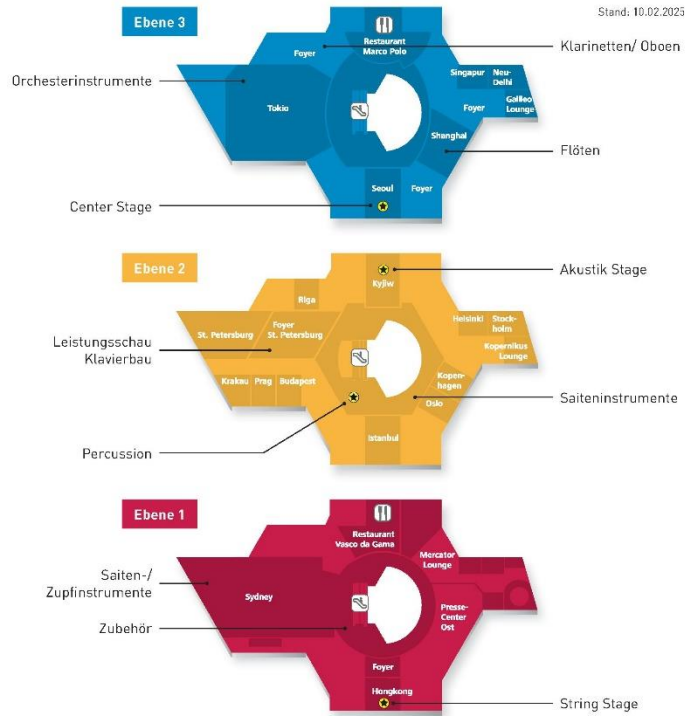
Stand: 10.02.2025

Ebene 3

Restaurant Marco Polo

Foyer

Klarinetten/ Oboen

Orchesterinstrumente

Tokio

Singapur

Neu-Delhi

Foyer

Galileo Lounge

Shanghai

Flöten

Seoul

Foyer

Center Stage

Ebene 2

Kyjiw

Akustik Stage

Riga

Foyer St. Petersburg

St. Petersburg

Helsinki

Stockholm

Kopernikus Lounge

Leistungsschau Klavierbau

Krakau

Prag

Budapest

Kopenhagen

Oslo

Saiteninstrumente

Istanbul

Percussion

Ebene 1

Restaurant Vasco da Gama

Mercator Lounge

Saiten-/ Zupfinstrumente

Sydney

Presse-Center Ost

Zubehör

Foyer

Hongkong

String Stage